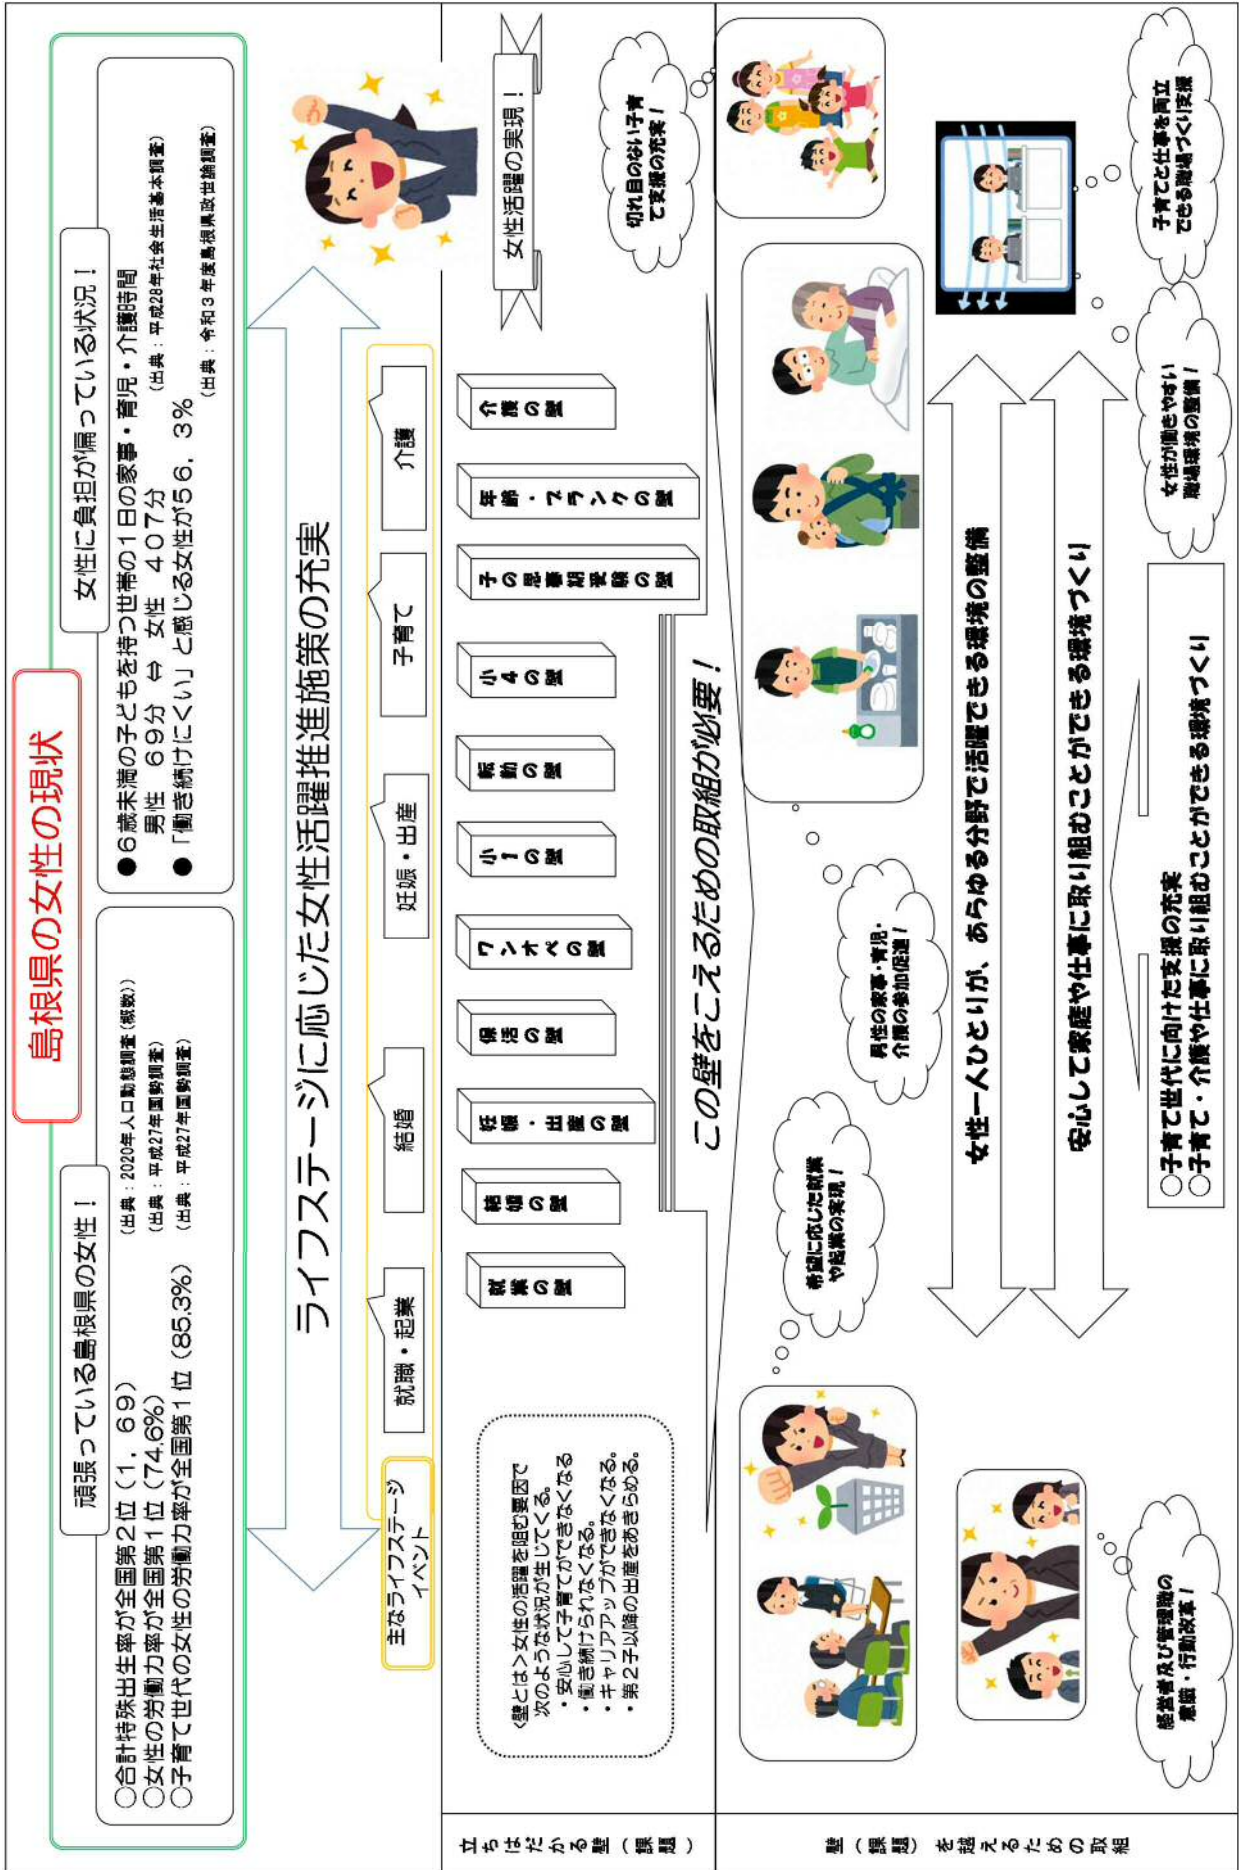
島根県の女性の現状

頑張っている島根県の女性！

○合計特殊出生率が全国第２位（１．６９）（出典：2020年人口動態調査（概数））
○女性の労働力率が全国第１位（74.6%）（出典：平成27年国勢調査）
○子育て世代の女性の労働力率が全国第１位（85.3%）（出典：平成27年国勢調査）

女性に負担が偏っている状況！

●６歳未満の子どもを持つ世帯の１日の家事・育児・介護時間
男性　６９分　⇔　女性　４０７分（出典：平成28年社会生活基本調査）
●「働き続けにくい」と感じる女性が５６．３％（出典：令和３年度島根県政世論調査）

ライフステージに応じた女性活躍推進施策の充実

主なライフステージイベント
就職・起業
結婚
妊娠・出産
子育て
介護

女性活躍の実現！

立ちはだかる壁（課題）

就業の壁
結婚の壁
妊娠・出産の壁
保活の壁
ワンオペの壁
小１の壁
転勤の壁
小４の壁
子の思春期支援の壁
年齢・ブランクの壁
介護の壁

〈壁とは〉女性の活躍を阻む要因で次のような状況が生じてくる。
・安心して子育てができなくなる。
・働き続けられなくなる。
・キャリアアップができなくなる。
・第２子以降の出産をあきらめる。

この壁をこえるための取組が必要！

切れ目のない子育て支援の充実！

壁（課題）を越えるための取組

経営者及び管理職の意識・行動改革！
希望に応じた就業や起業の実現！
男性の家事・育児・介護の参加促進！
子育てと仕事を両立できる職場づくり支援
女性が働きやすい職場環境の整備！

女性一人ひとりが、あらゆる分野で活躍できる環境の整備
安心して家庭や仕事に取り組むことができる環境づくり

○子育て世代に向けた支援の充実
○子育て・介護や仕事に取り組むことができる環境づくり